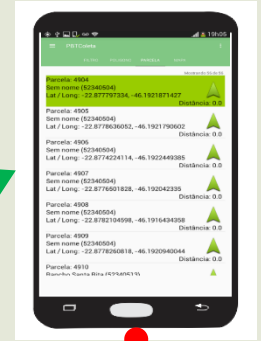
19:05

PBTColeta

Parcela: 4904
Sem nome (52340504)
Lat / Long: -22.877797334, -46.1921871427
Distância: 0.0

Parcela: 4905
Sem nome (52340504)
Lat / Long: -22.8778636052, -46.1921790602
Distância: 0.0

Parcela: 4906
Sem nome (52340504)
Lat / Long: -22.8774224114, -46.1922449385
Distância: 0.0

Parcela: 4907
Sem nome (52340504)
Lat / Long: -22.8776601828, -46.192042335
Distância: 0.0

Parcela: 4908
Sem nome (52340504)
Lat / Long: -22.8782104598, -46.1916434358
Distância: 0.0

Parcela: 4909
Sem nome (52340504)
Lat / Long: -22.8778260818, -46.1920940044
Distância: 0.0

Parcela: 4910
Rancho Santa Rita (52340513)